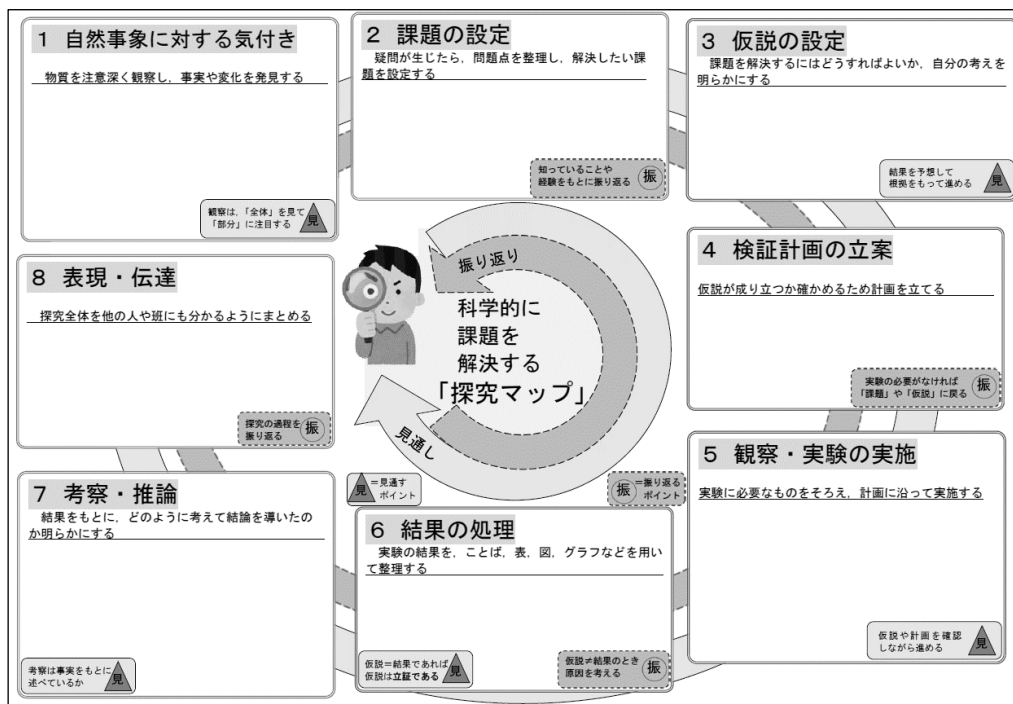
1 自然事象に対する気付き

物質を注意深く観察し，事実や変化を発見する

観察は，「全体」を見て「部分」に注目する 見

2 課題の設定

疑問が生じたら，問題点を整理し，解決したい課題を設定する

知っていることや経験をもとに振り返る 振

3 仮説の設定

課題を解決するにはどうすればよいか，自分の考えを明らかにする

結果を予想して根拠をもって進める 見

8 表現・伝達

探究全体を他の人や班にも分かるようにまとめる

探究の過程を振り返る 振

振り返り

科学的に
課題を
解決する
「探究マップ」

見通し

4 検証計画の立案

仮説が成り立つか確かめるため計画を立てる

実験の必要がなければ「課題」や「仮説」に戻る 振

5 観察・実験の実施

実験に必要なものをそろえ，計画に沿って実施する

仮説や計画を確認しながら進める 見

見 =見通すポイント

振 =振り返るポイント

7 考察・推論

結果をもとに，どのように考えて結論を導いたのか明らかにする

考察は事実をもとに述べているか 見

6 結果の処理

実験の結果を，ことば，表，図，グラフなどを用いて整理する

仮説=結果であれば仮説は立証である 見

仮説≠結果のとき原因を考える 振